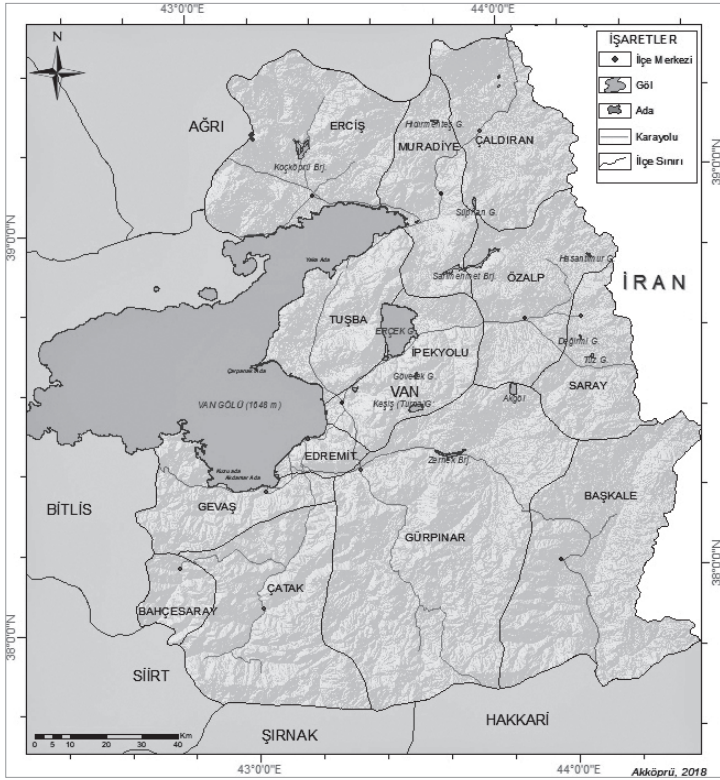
43°0'0"E
44°0'0"E
N
İŞARETLER
İlçe Merkezi
Göl
Ada
Karayolu
İlçe Sınırı
AĞRI
ERCİŞ
Hıdırmenteş G.
MURADİYE
ÇALDIRAN
Koçköprü Brj.
39°0'0"N
Sıdıran G.
39°0'0"N
Yelo Ada
Sarımehmet Brj.
Hasantimur G.
ÖZALP
İ R A N
TUŞBA
ERÇEK G.
İPEKYOLU
Çarpanak Ada
Değirmi G.
Tuz G.
Gövelek G.
VAN
SARAY
VAN GÖLÜ (1648 m)
Keşiş (Turna) G.
Akgöl
Kuzu ada
Akdamar Ada
EDREMİT
Zernek Brj.
BİTLİS
GEVAŞ
BAŞKALE
GÜRPINAR
38°0'0"N
ÇATAK
BAHÇESARAY
38°0'0"N
SİİRT
0 5 10 20 30 40 Km
ŞIRNAK
HAKKARİ
43°0'0"E
44°0'0"E
Akköprü, 2018